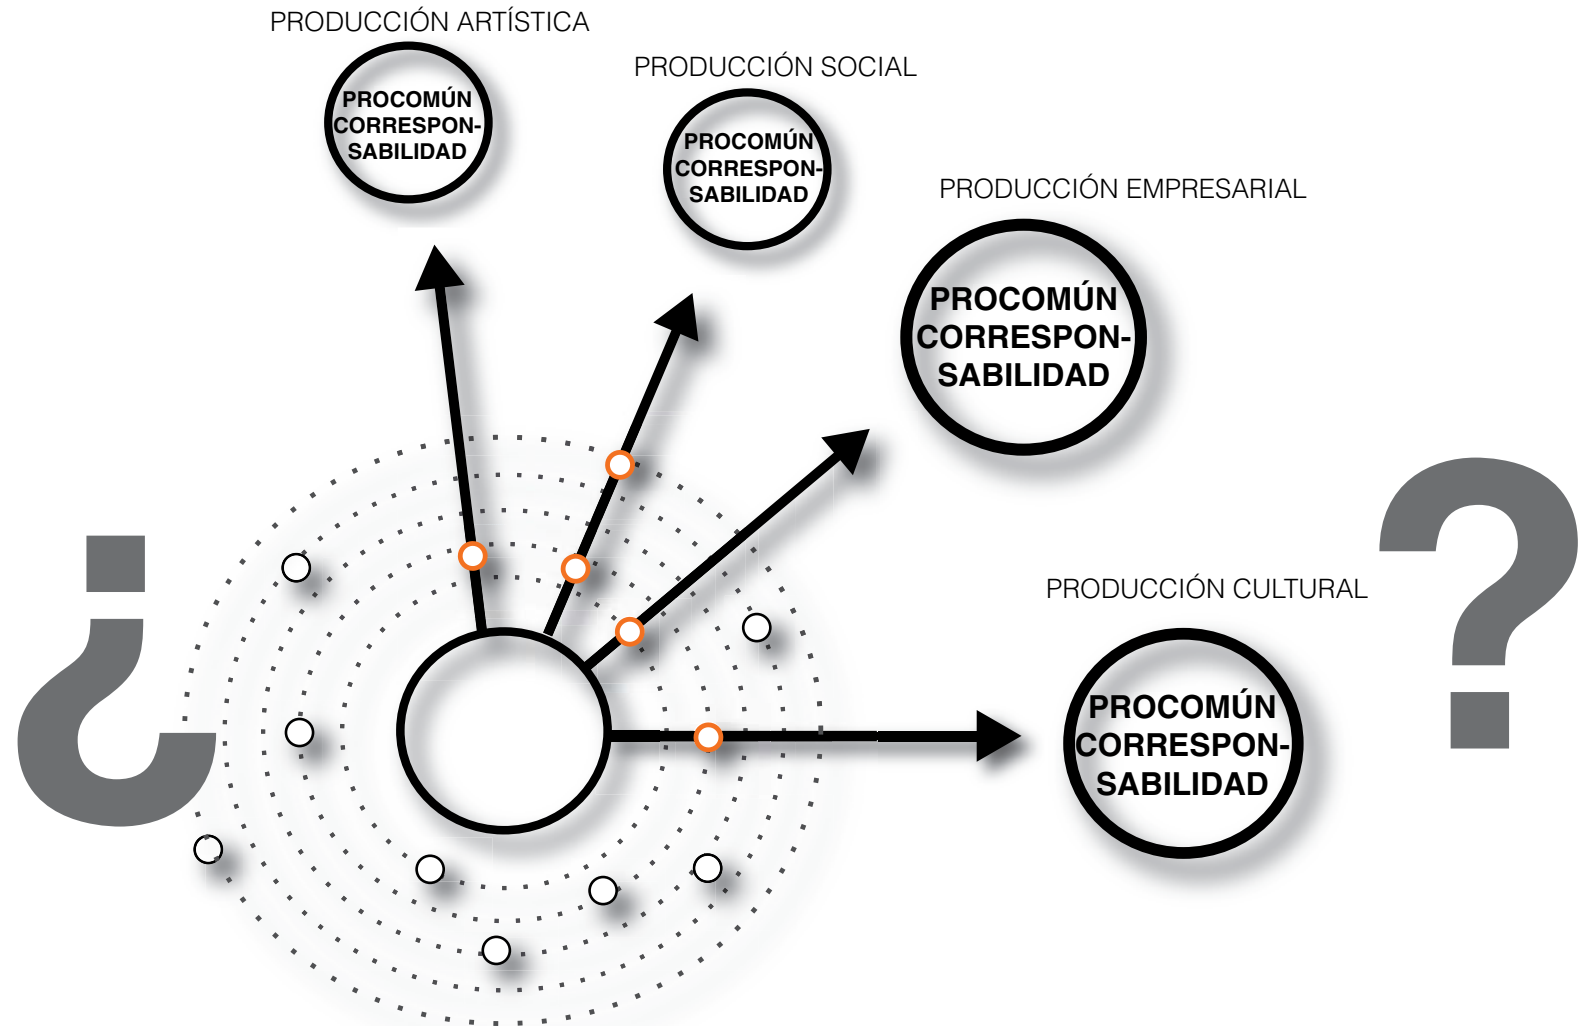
PRODUCCIÓN ARTÍSTICA

PROCOMÚN CORRESPONSABILIDAD

PRODUCCIÓN SOCIAL

PROCOMÚN CORRESPONSABILIDAD

PRODUCCIÓN EMPRESARIAL

PROCOMÚN CORRESPONSABILIDAD

¿

?

PRODUCCIÓN CULTURAL

PROCOMÚN CORRESPONSABILIDAD